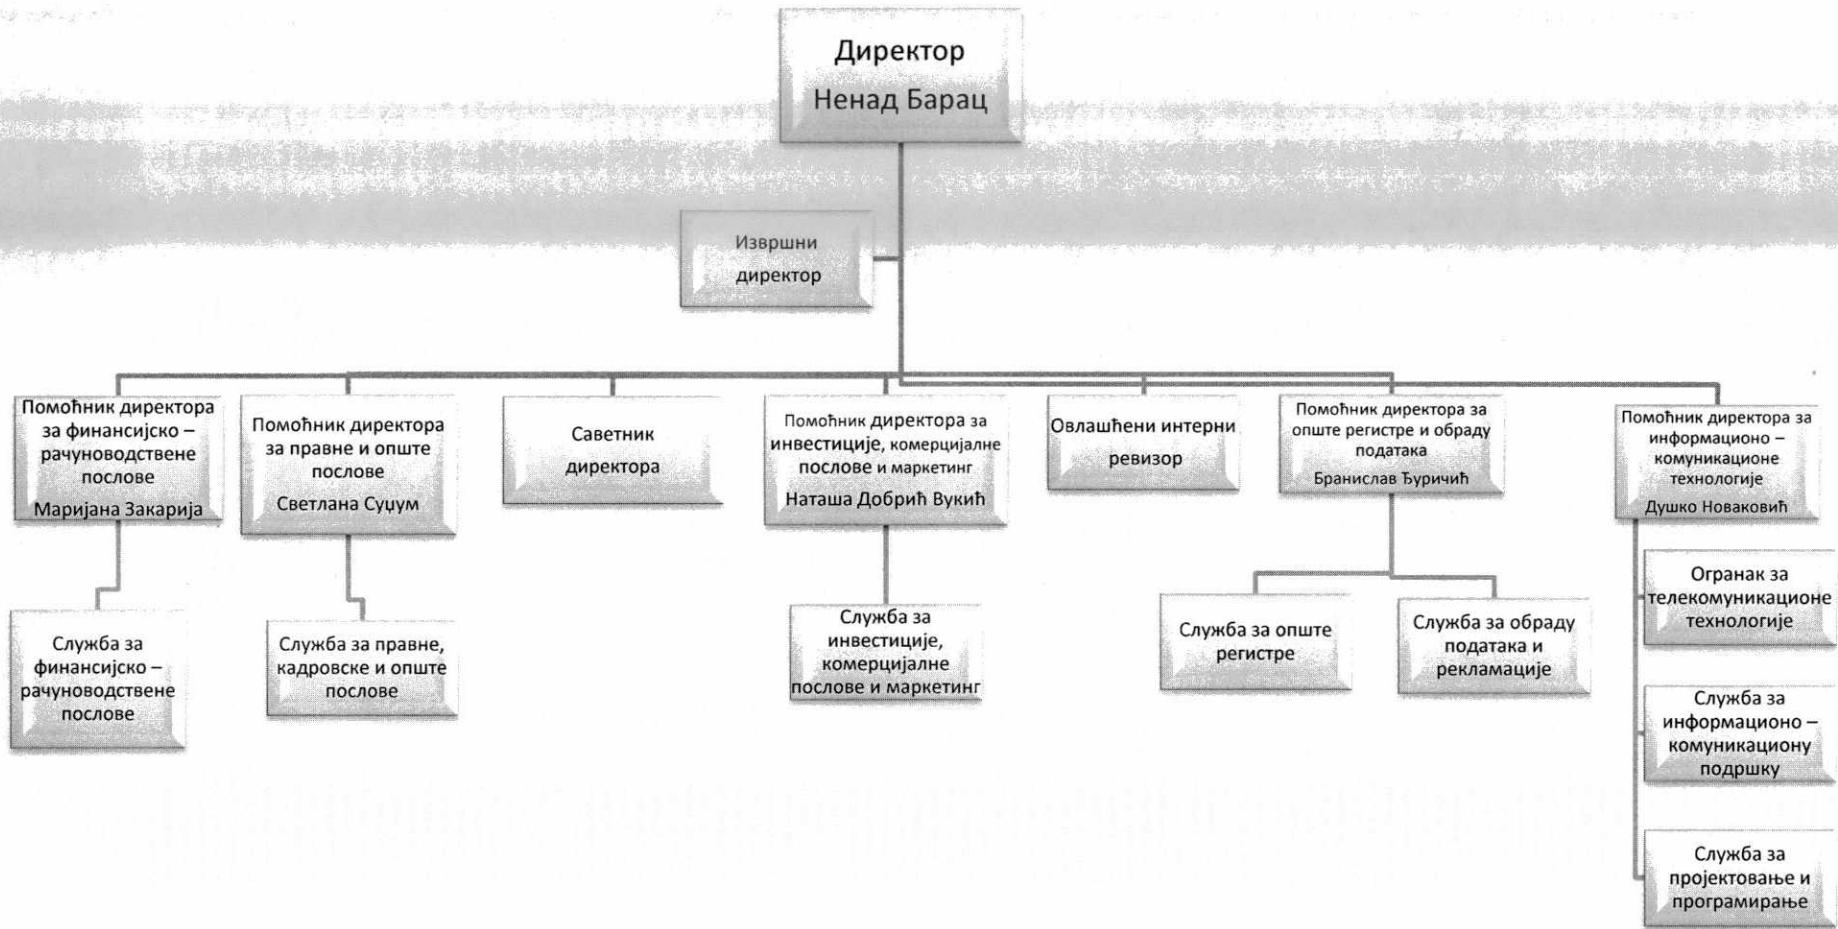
Директор
Ненад Барац

Извршни
директор

Помоћник директора за финансијско – рачуноводствене послове
Маријана Закарија

Помоћник директора за правне и опште послове
Светлана Суџум

Саветник
директора

Помоћник директора за инвестиције, комерцијалне послове и маркетинг
Наташа Добрић Вукић

Овлашћени интерни
ревизор

Помоћник директора за опште регистре и обраду података
Бранислав Ђуричић

Помоћник директора за информационо – комуникационе технологије
Душко Новаковић

Служба за финансијско – рачуноводствене послове

Служба за правне, кадровске и опште послове

Служба за инвестиције, комерцијалне послове и маркетинг

Служба за опште регистре

Служба за обраду података и рекламације

Огранак за телекомуникационе технологије

Служба за информационо – комуникациону подршку

Служба за пројектовање и програмирање